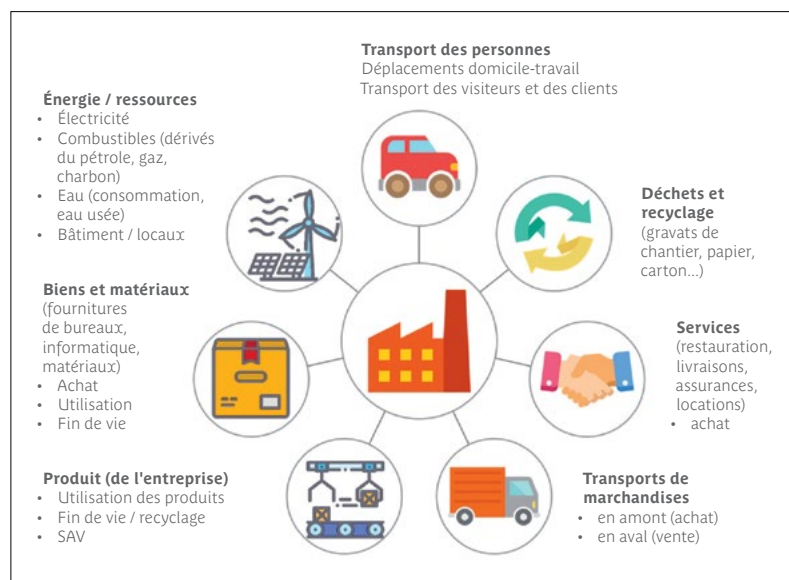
**Transport des personnes**
Déplacements domicile-travail
Transport des visiteurs et des clients

**Énergie / ressources**
- Électricité
- Combustibles (dérivés du pétrole, gaz, charbon)
- Eau (consommation, eau usée)
- Bâtiment / locaux

**Déchets et recyclage**
(gravats de chantier, papier, carton...)

**Biens et matériaux**
(fournitures de bureaux, informatique, matériaux)
- Achat
- Utilisation
- Fin de vie

**Services**
(restauration, livraisons, assurances, locations)
- achat

**Produit (de l'entreprise)**
- Utilisation des produits
- Fin de vie / recyclage
- SAV

**Transports de marchandises**
- en amont (achat)
- en aval (vente)